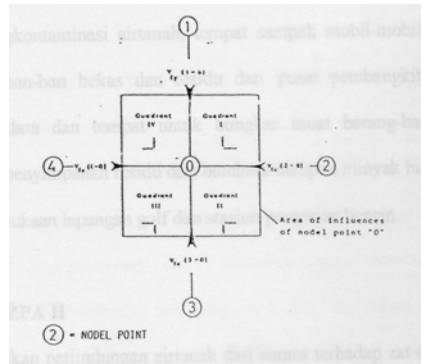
kontaminasi airtanah tempat sampah mobil-mobil
ban-ban bekas dan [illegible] dari pusat pembangkit
dara dan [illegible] untuk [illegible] bersng-ba
penyimpanan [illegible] dan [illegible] minyak bu
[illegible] lapangan golf dan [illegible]

①
$v_{fy}$ (1-0)
Quadrant IV
Quadrant I
④ $v_{fx}$ (4-0)
⓪
$v_{fx}$ (2-0) ②
Quadrant III
Quadrant II
Area of influences of model point "0"
$v_{fy}$ (3-0)
③

② = MODEL POINT

ZPA II

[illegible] perlindungan airtanah dari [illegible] terhadap zat-